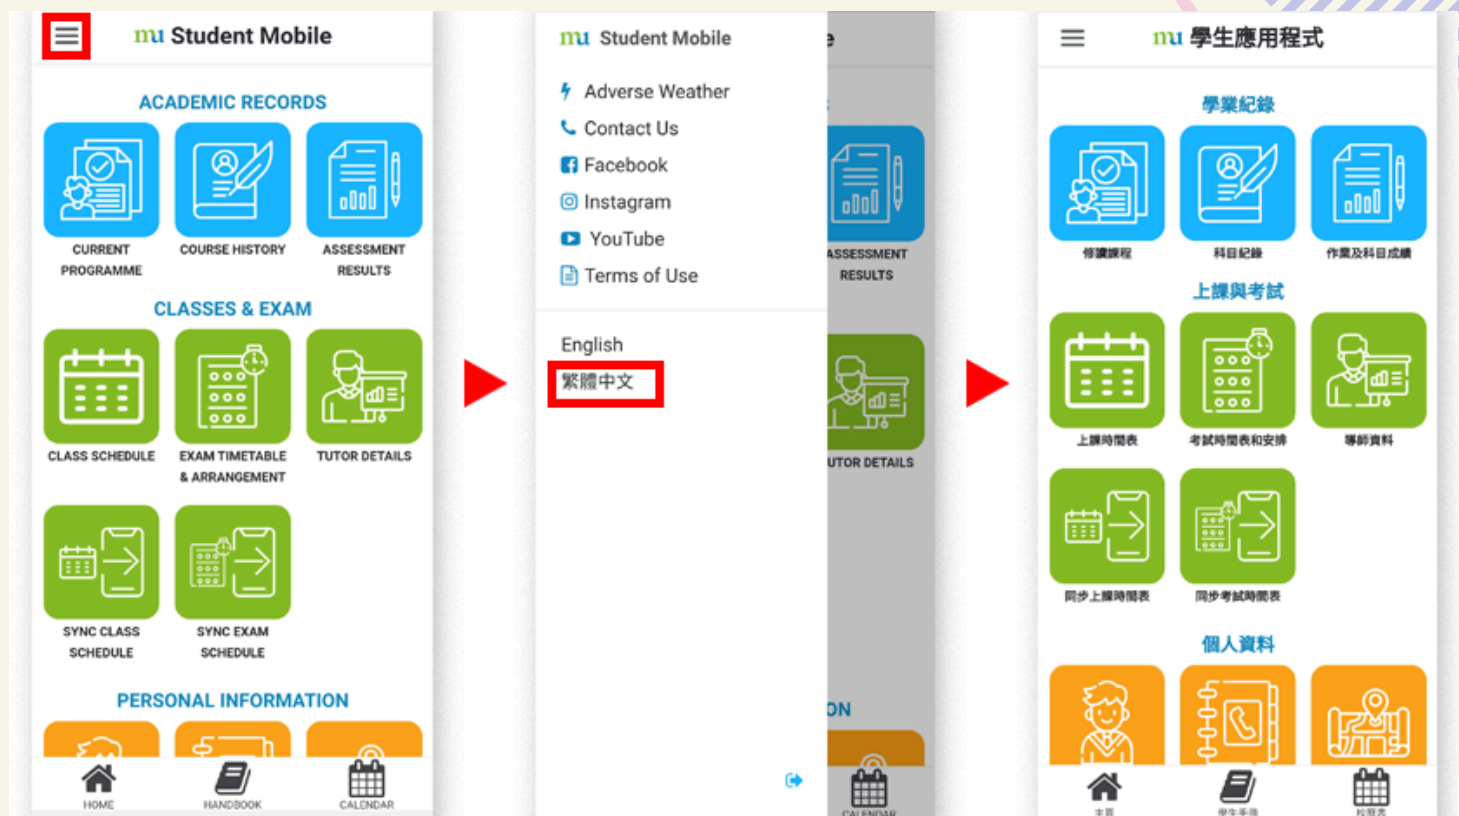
mu Student Mobile

ACADEMIC RECORDS

CURRENT PROGRAMME

COURSE HISTORY

ASSESSMENT RESULTS

CLASSES & EXAM

CLASS SCHEDULE

EXAM TIMETABLE & ARRANGEMENT

TUTOR DETAILS

SYNC CLASS SCHEDULE

SYNC EXAM SCHEDULE

PERSONAL INFORMATION

HOME

HANDBOOK

CALENDAR

mu Student Mobile

Adverse Weather

Contact Us

Facebook

Instagram

YouTube

Terms of Use

English

繁體中文

ASSESSMENT RESULTS

UTOR DETAILS

ON

CALENDAR

mu 學生應用程式

學業紀錄

修讀課程

科目紀錄

作業及科目成績

上課與考試

上課時間表

考試時間表和安排

導師資料

同步上課時間表

同步考試時間表

個人資料

主頁

學生手冊

校曆表